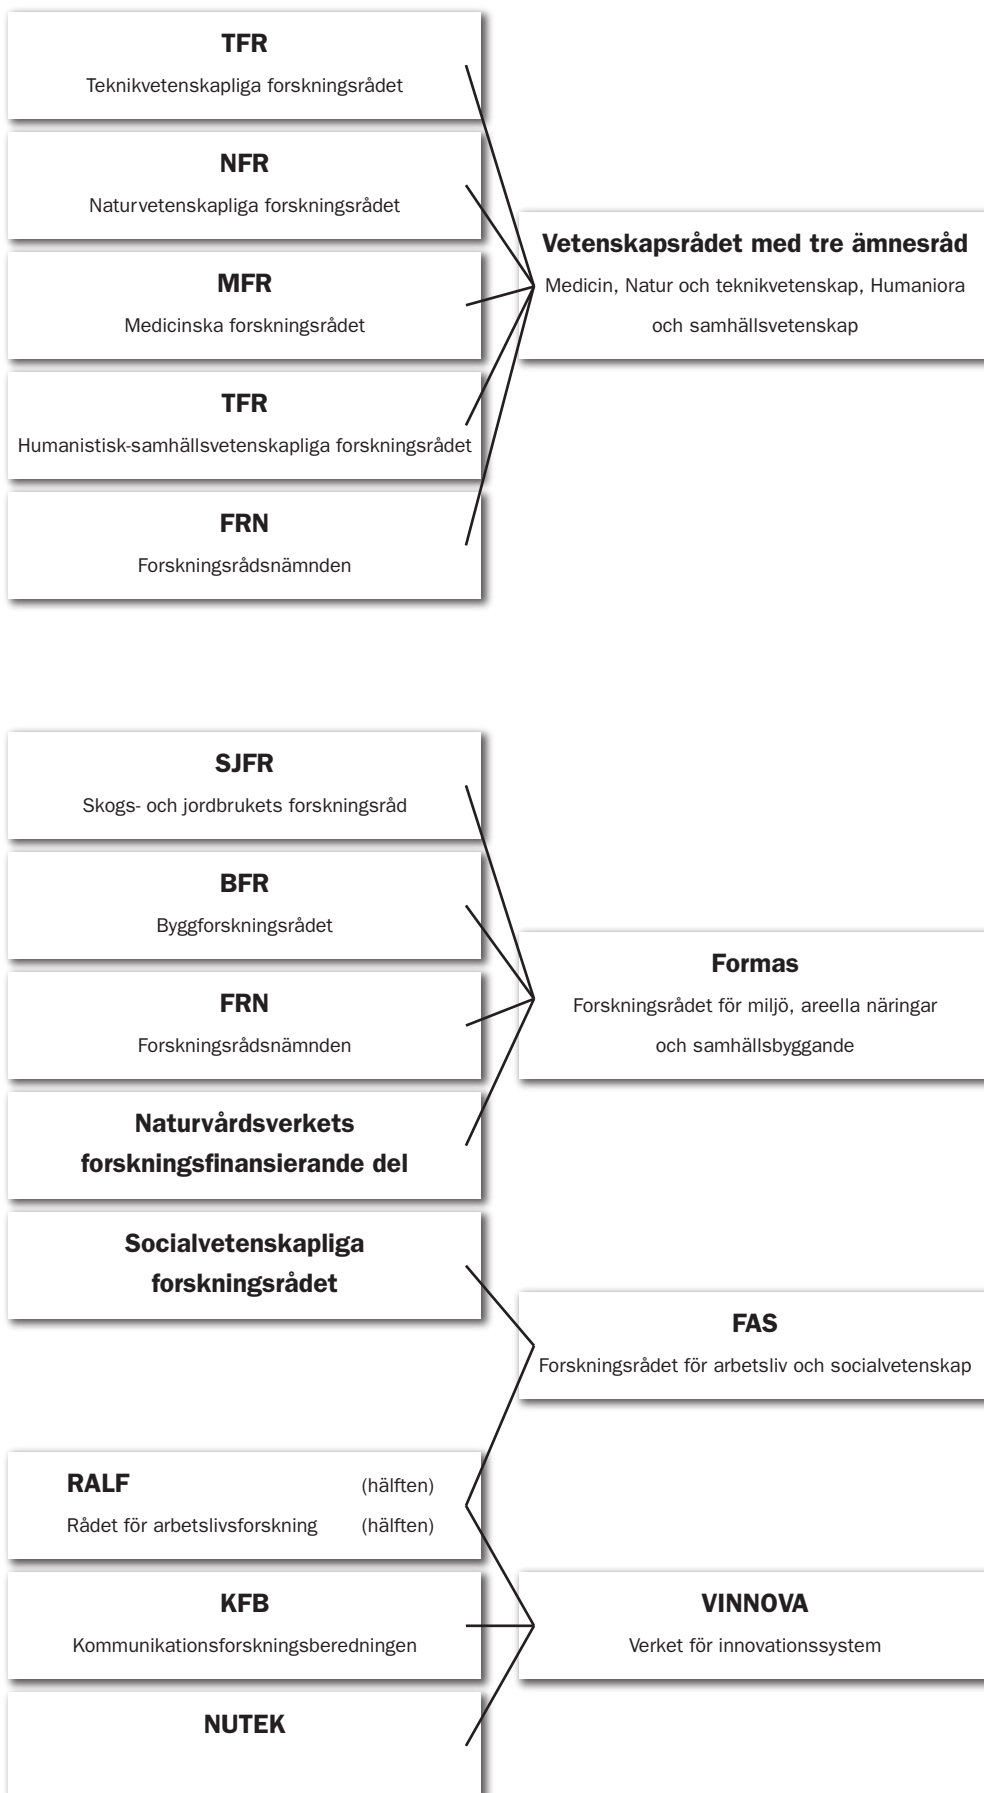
TFR
Teknikvetenskapliga forskningsrådet

NFR
Naturvetenskapliga forskningsrådet

MFR
Medicinska forskningsrådet

TFR
Humanistisk-samhällsvetenskapliga forskningsrådet

FRN
Forskningsrådsnämnden

Vetenskapsrådet med tre ämnesråd
Medicin, Natur och teknikvetenskap, Humaniora och samhällsvetenskap

SJFR
Skogs- och jordbrukets forskningsråd

BFR
Byggforskningsrådet

FRN
Forskningsrådsnämnden

Naturvårdsverkets forskningsfinansierande del

Formas
Forskningsrådet för miljö, areella näringar och samhällsbyggande

Socialvetenskapliga forskningsrådet

FAS
Forskningsrådet för arbetsliv och socialvetenskap

RALF (hälften)
Rådet för arbetslivsforskning (hälften)

KFB
Kommunikationsforskningsberedningen

VINNOVA
Verket för innovationssystem

NUTEK